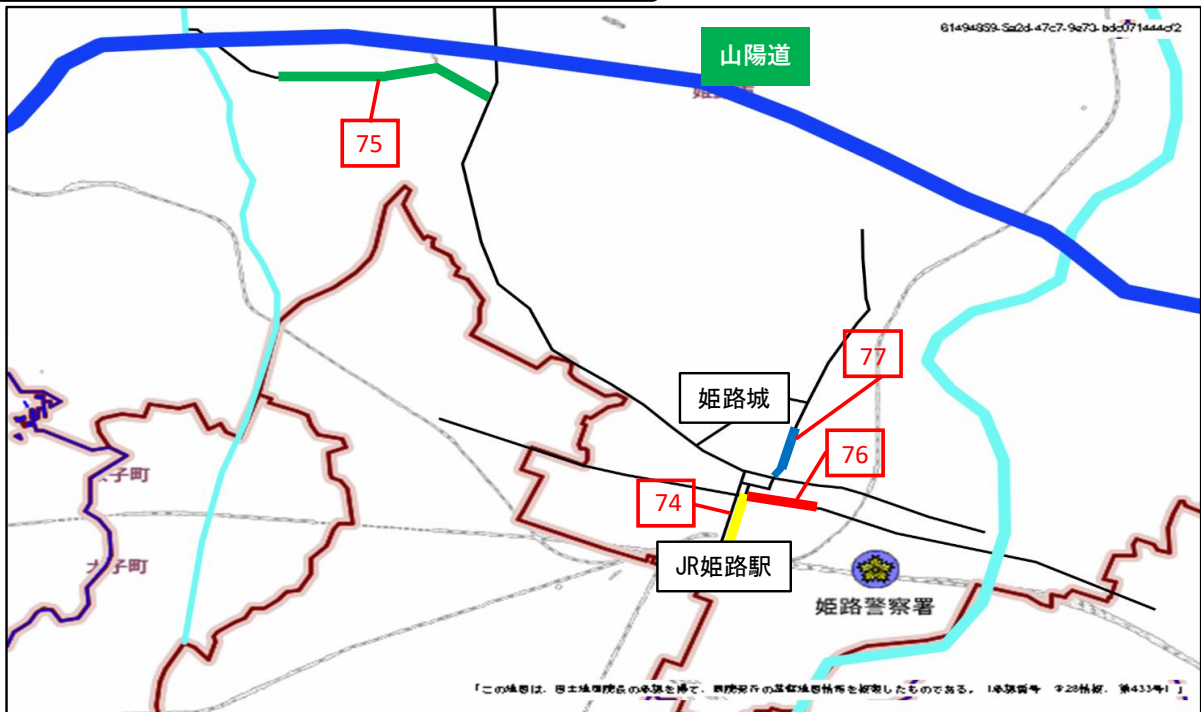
61494859-5a2d-47c7-9e73-bdc071444cf2

山陽道

姫路

75

77

姫路城

76

74

JR姫路駅

太子町

太子町

姫路警察署

「この地図は、国土地理院長の承認を得て、同院発行の基盤地図情報を複製したものである。（承認番号　平28情複、第433号）」